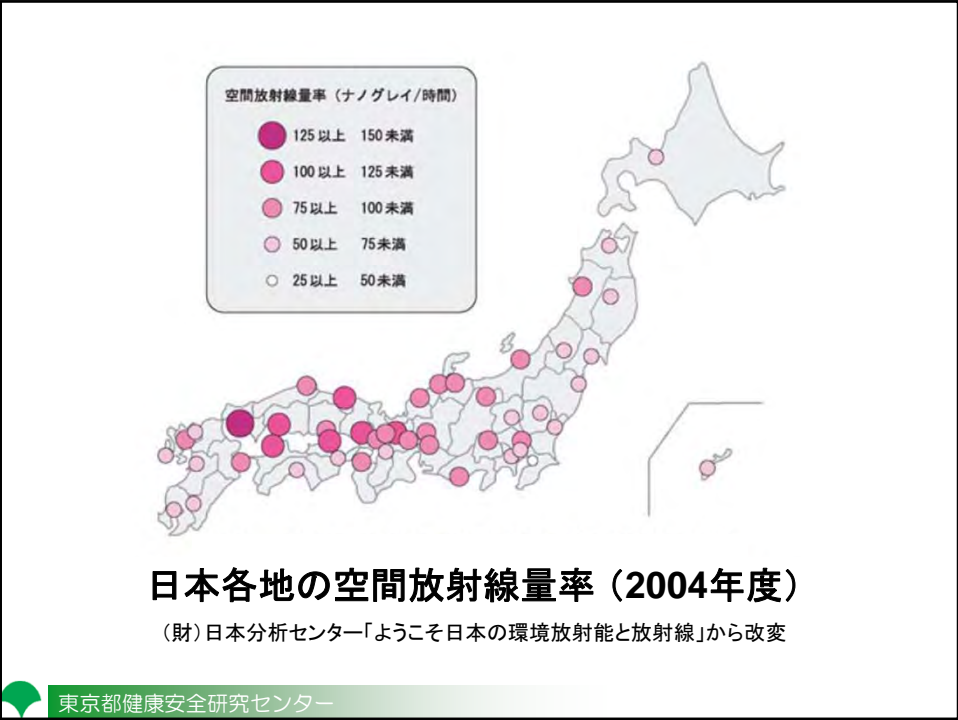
空間放射線量率（ナノグレイ/時間）

125 以上　150 未満

100 以上　125 未満

75 以上　100 未満

50 以上　75 未満

25 以上　50 未満

日本各地の空間放射線量率（2004年度）

（財）日本分析センター「ようこそ日本の環境放射能と放射線」から改変

東京都健康安全研究センター